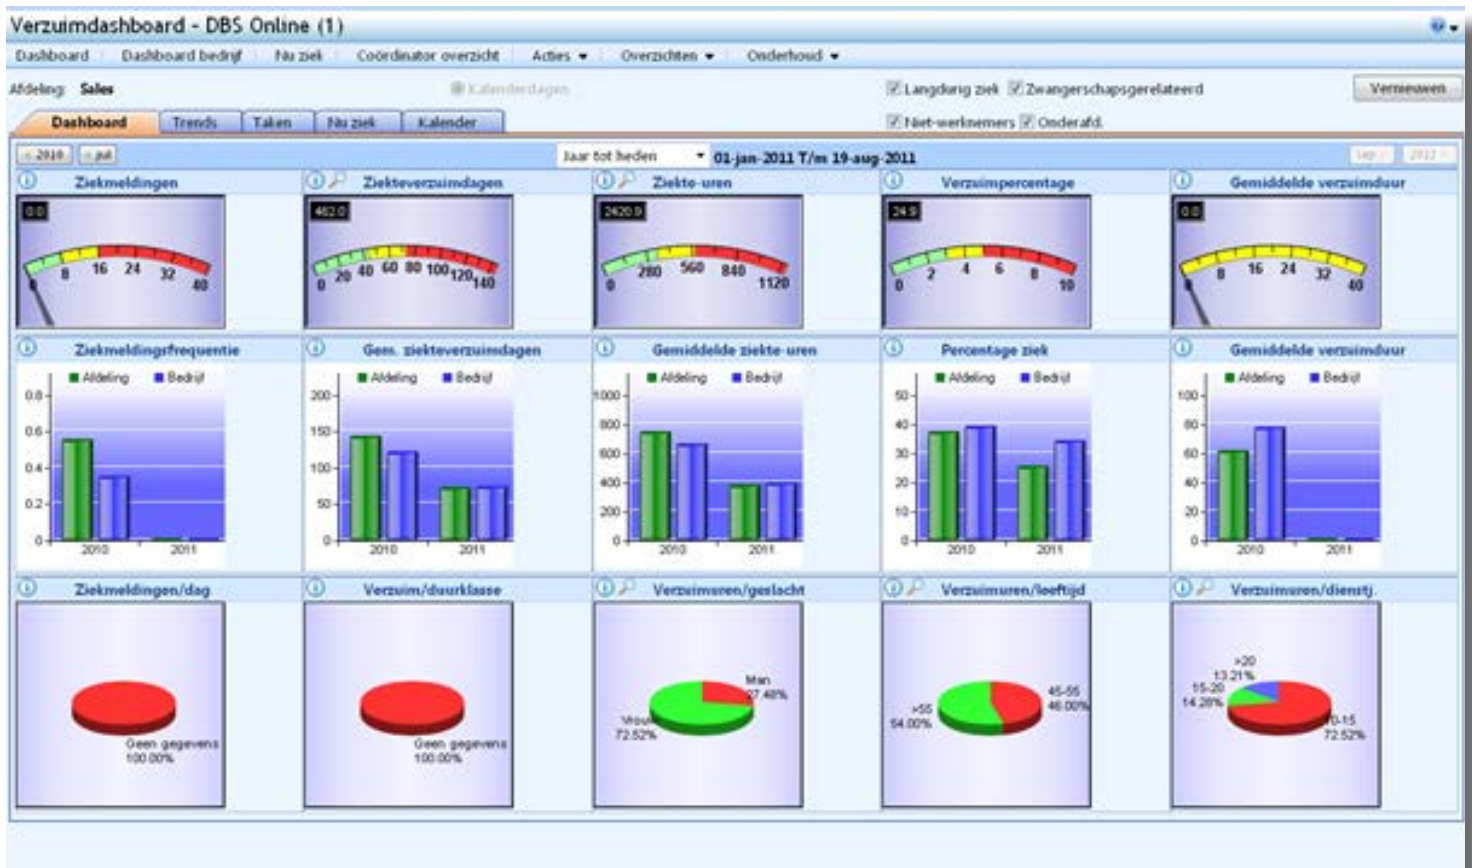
Verzuimdashboard - DBS Online (1)

Dashboard | Dashboard bedrijf | Nu ziek | Coördinator overzicht | Acties ▾ | Overzichten ▾ | Onderhoud ▾

Afdeling: Sales

Kalenderdagen

Langdurig ziek
Zwangerschapsgerelateerd
Vernieuwen

Dashboard | Trends | Taken | Nu ziek | Kalender

Niet-werknemers
Onderafd.

< 2010 | < jul

Jaar tot heden

01-jan-2011 T/m 19-aug-2011

sep > | 2012 >

Ziekmeldingen

0.0

0 8 16 24 32 40

Ziekteverzuimdagen

462.0

0 20 40 60 80 100 120 140

Ziekte-uren

2420.9

0 280 560 840 1120

Verzuimpercentage

24.9

0 2 4 6 8 10

Gemiddelde verzuimduur

0.0

0 8 16 24 32 40

Ziekmeldingsfrequentie

Afdeling Bedrijf

0 0.2 0.4 0.6 0.8

2010 2011

Gem. ziekteverzuimdagen

Afdeling Bedrijf

0 50 100 150 200

2010 2011

Gemiddelde ziekte-uren

Afdeling Bedrijf

0 200 400 600 800 1000

2010 2011

Percentage ziek

Afdeling Bedrijf

0 10 20 30 40 50

2010 2011

Gemiddelde verzuimduur

Afdeling Bedrijf

0 20 40 60 80 100

2010 2011

Ziekmeldingen/dag

Geen gegevens
100.00%

Verzuim/duurklasse

Geen gegevens
100.00%

Verzuimuren/geslacht

Man
27.48%

Vrouw
72.52%

Verzuimuren/leeftijd

>55
54.00%

45-55
46.00%

Verzuimuren/dienstj.

>20
13.21%

15-20
14.28%

10-15
72.52%